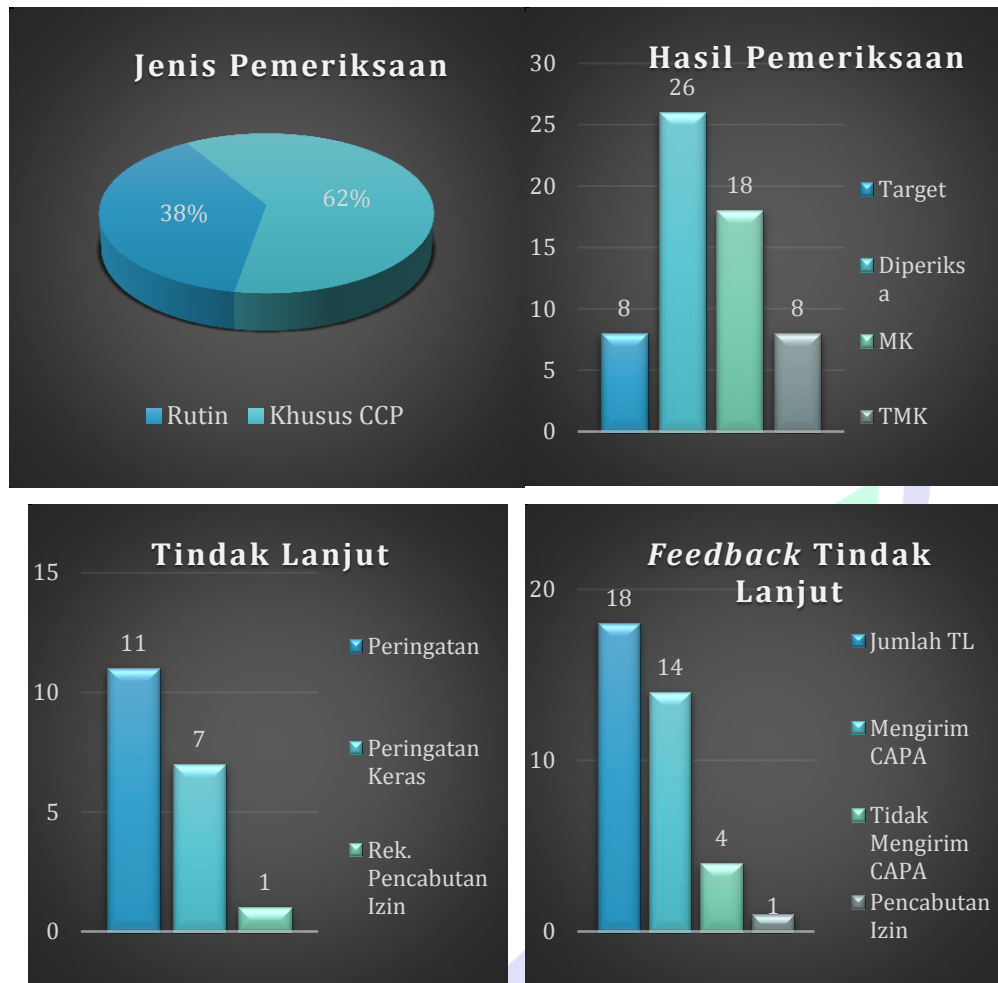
Jenis Pemeriksaan

38%
62%

Rutin Khusus CCP

Hasil Pemeriksaan

30
25
20
15
10
5
0

8
26
18
8

Target
Diperiksa
MK
TMK

Tindak Lanjut

15
10
5
0

11
7
1

Peringatan
Peringatan Keras
Rek. Pencabutan Izin

*Feedback* Tindak Lanjut

20
10
0

18
14
4
1

Jumlah TL
Mengirim CAPA
Tidak Mengirim CAPA
Pencabutan Izin